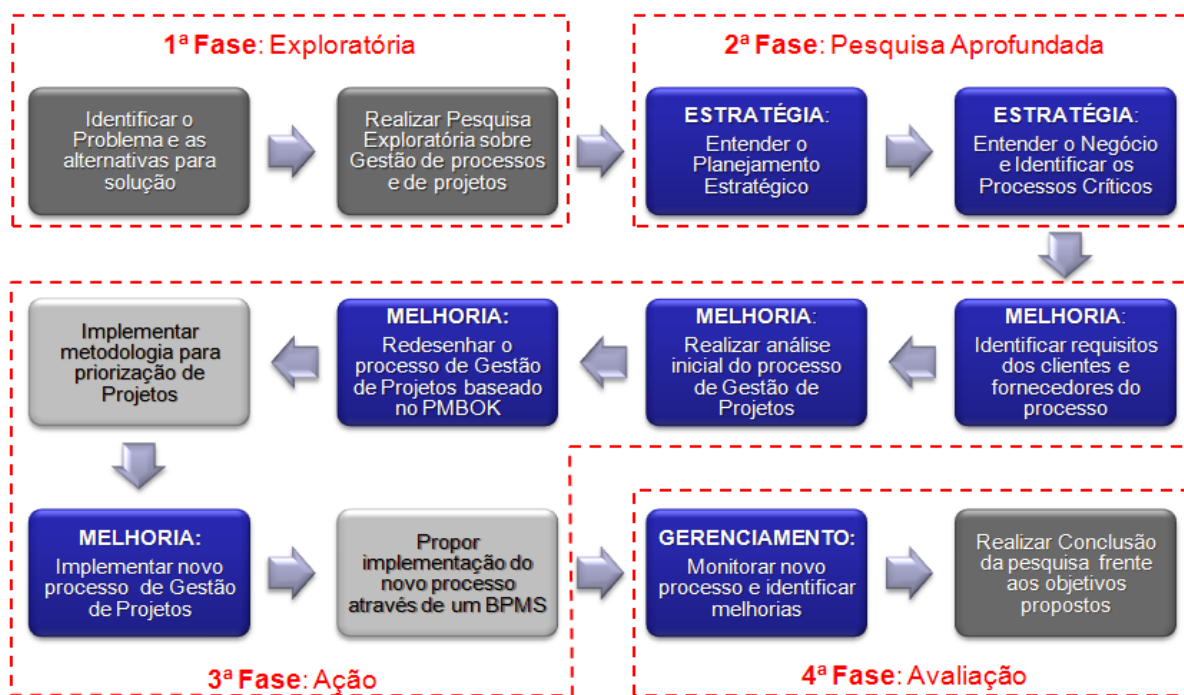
1ª Fase: Exploratória

Identificar o Problema e as alternativas para solução

Realizar Pesquisa Exploratória sobre Gestão de processos e de projetos

2ª Fase: Pesquisa Aprofundada

ESTRATÉGIA: Entender o Planejamento Estratégico

ESTRATÉGIA: Entender o Negócio e Identificar os Processos Críticos

MELHORIA: Identificar requisitos dos clientes e fornecedores do processo

MELHORIA: Realizar análise inicial do processo de Gestão de Projetos

MELHORIA: Redesenhar o processo de Gestão de Projetos baseado no PMBOK

Implementar metodologia para priorização de Projetos

MELHORIA: Implementar novo processo de Gestão de Projetos

Propor implementação do novo processo através de um BPMS

3ª Fase: Ação

GERENCIAMENTO: Monitorar novo processo e identificar melhorias

Realizar Conclusão da pesquisa frente aos objetivos propostos

4ª Fase: Avaliação